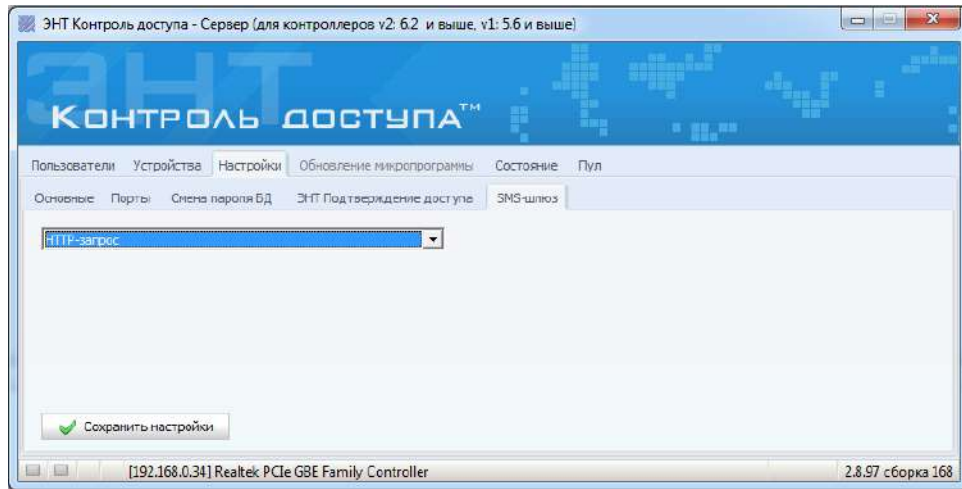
ЭНТ Контроль доступа - Сервер (для контроллеров v2: 6.2 и выше, v1: 5.6 и выше)

ЭНТ

Контроль доступа™

Пользователи Устройства Настройки Обновление микропрограммы Состояние Пул

Основные Порты Смена пароля БД ЭНТ Подтверждение доступа SMS-шлюз

HTTP-запрос

Сохранить настройки

[192.168.0.34] Realtek PCIe GBE Family Controller

2.8.97 сборка 168